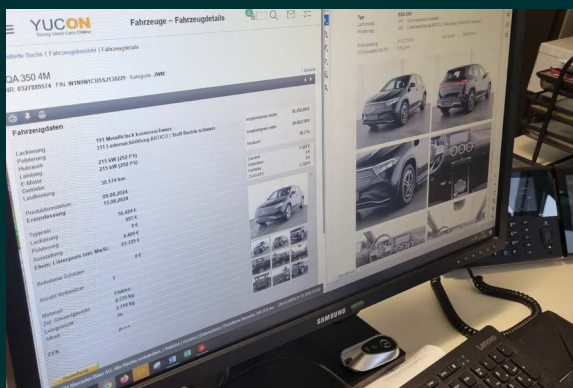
YUCON
Young Used Cars Online

Fahrzeuge – Fahrzeugdetails

Gespeicherte Suche | Fahrzeugübersicht | Fahrzeugdetails

EQA 350 4M

Nr.: 8327889574 FIN: W1N0N1CB5SJ139225 Kategorie: JWM

Fahrzeugdaten

Lackierung 191 Metallicl ack kosmosschwarz
Polsterung 311 Lederachbildung ARTICO / Stoff Beola schwarz
Hubraum
Leistung 215 kW (292 PS)
E-Motor 215 kW (292 PS)
Getriebe
Laufleistung 30.174 km

Produktionsdatum 09.08.2024
Erstzulassung 15.08.2024

Typsatz 56.424 €
Lackierung 951 €
Polsterung 0 €
Ausstattung 6.469 €
Them. Listenpreis inkl. MwSt. 63.725 €

Bekannte Schäden 0 €

Anzahl Vorbesitzer 1

Motorart Elektro
Zul. Gesamtgewicht 2.515 kg
Leergewicht 2.110 kg
Sitze 5

CO2

Typ EQA 350

Erstzulassung 15.08.2024

SAMSUNG

Lenovo